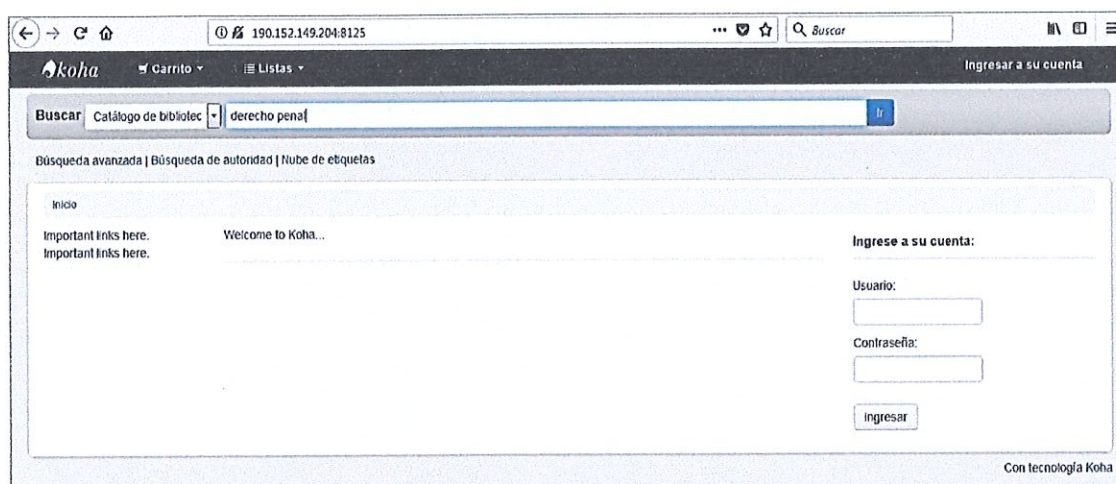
190.152.149.204:8125

Buscar

koha

Carrito

Listas

Ingresar a su cuenta

Buscar Catálogo de bibliotec derecho penal

Ir

Búsqueda avanzada | Búsqueda de autoridad | Nube de etiquetas

Inicio

Important links here.
Important links here.

Welcome to Koha...

Ingrese a su cuenta:

Usuario:

Contraseña:

Ingresar

Con tecnología Koha